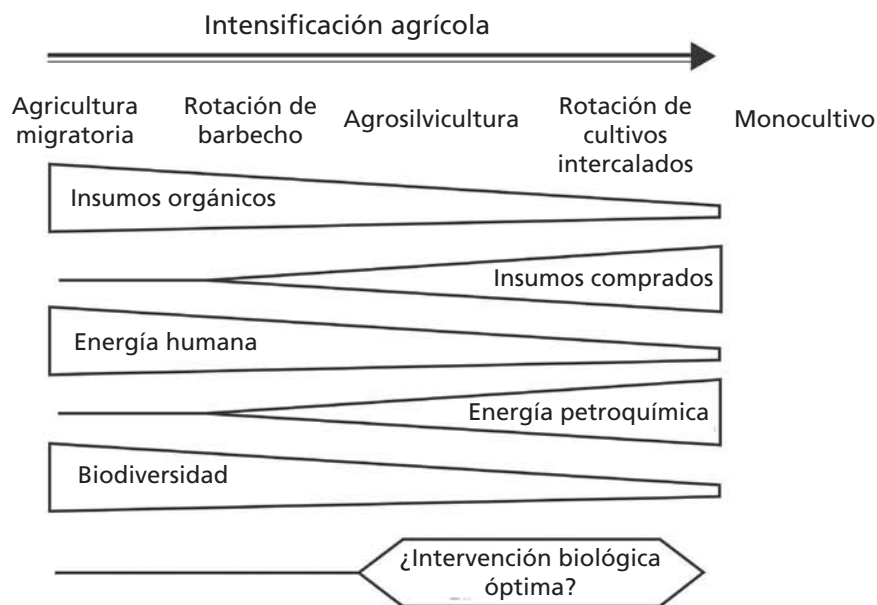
Intensificación agrícola

Agricultura migratoria

Rotación de barbecho

Agrosilvicultura

Rotación de cultivos intercalados

Monocultivo

Insumos orgánicos

Insumos comprados

Energía humana

Energía petroquímica

Biodiversidad

¿Intervención biológica óptima?